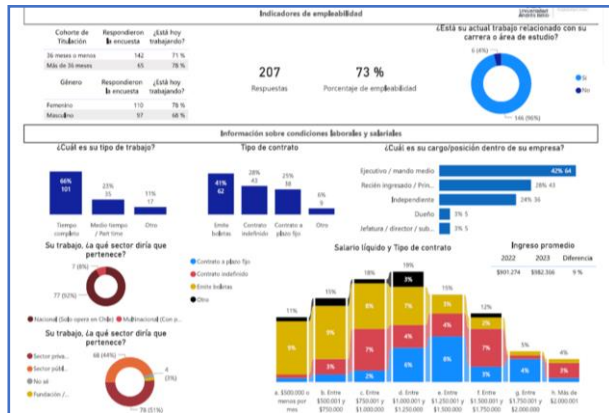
Indicadores de empleabilidad

| Cohorte de Titulación | Respondieron la encuesta | ¿Está hoy trabajando? |
|---|---|---|
| 36 meses o menos | 142 | 71 % |
| Más de 36 meses | 65 | 78 % |

| Género | Respondieron la encuesta | ¿Está hoy trabajando? |
|---|---|---|
| Femenino | 110 | 78 % |
| Masculino | 97 | 68 % |

207
Respuestas

73 %
Porcentaje de empleabilidad

¿Está su actual trabajo relacionado con su carrera o área de estudio?

6 (4%)

146 (96%)

Sí
No

Información sobre condiciones laborales y salariales

¿Cuál es su tipo de trabajo?

66%
101
Tiempo completo

23%
35
Medio tiempo / Part time

11%
17
Otro

Tipo de contrato

41%
62
Emite boletas

28%
43
Contrato indefinido

25%
38
Contrato a plazo fijo

6%
9
Otro

¿Cuál es su cargo/posición dentro de su empresa?

Ejecutivo / mando medio 42% 64
Recién ingresado / Prin... 28% 43
Independiente 24% 36
Dueño 3% 5
Jefatura / director / sub... 3% 5

Su trabajo, ¿a qué sector diría que pertenece?

7 (8%)

77 (92%)

Nacional (Solo opera en Chile)
Multinacional (Con p...

Su trabajo, ¿a qué sector diría que pertenece?

Sector priva...
Sector públ...
No sé
Fundación /...

68 (44%)
4 (3%)
78 (51%)

Salario líquido y Tipo de contrato

Contrato a plazo fijo
Contrato indefinido
Emite boletas
Otro

Ingreso promedio

| 2022 | 2023 | Diferencia |
|---|---|---|
| $901.274 | $982.366 | 9 % |

11% 15% 18% 19% 15% 12% 5% 4%

3% 5% 8% 7% 3% 6% 7% 5% 6% 5% 3% 2% 5% 3% 2% 2% 2%

a. $500.000 o menos por mes
b. Entre $500.001 y $750.000
c. Entre $750.001 y $1.000.000
d. Entre $1.000.001 y $1.250.000
e. Entre $1.250.001 y $1.500.000
f. Entre $1.500.001 y $1.750.000
g. Entre $1.750.001 y $2.000.000
h. Más de $2.000.001